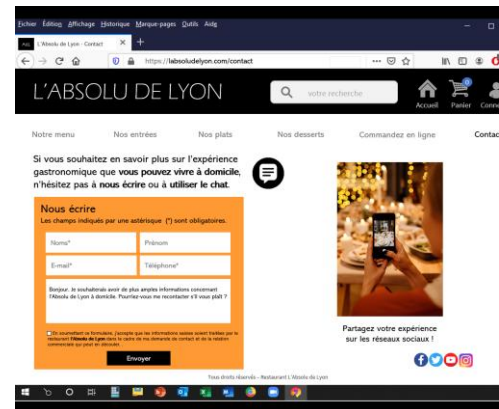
Fichier Édition Affichage Historique Marque-pages Outils Aide

L'Absolu de Lyon - Contact ×  +

https://labsoludelyon.com/contact

L'ABSOLU DE LYON

votre recherche

Accueil  Panier  Conne

Notre menu  Nos entrées  Nos plats  Nos desserts  Commandez en ligne  Contac

Si vous souhaitez en savoir plus sur l'expérience gastronomique que vous pouvez vivre à domicile, n'hésitez pas à nous écrire ou à utiliser le chat.

Nous écrire
Les champs indiqués par une astérisque (*) sont obligatoires.

Noms*  Prénom

E-mail*  Téléphone*

Bonjour. Je souhaiterais avoir de plus amples informations concernant l'Absolu de Lyon à domicile. Pourriez-vous me recontacter s'il vous plaît ?

En soumettant ce formulaire, j'accepte que les informations saisies soient traitées par le restaurant l'Absolu de Lyon dans le cadre de ma demande de contact et de la relation commerciale qui peut en découler.

Envoyer

Partagez votre expérience sur les réseaux sociaux !

Tous droits réservés - Restaurant L'Absolu de Lyon